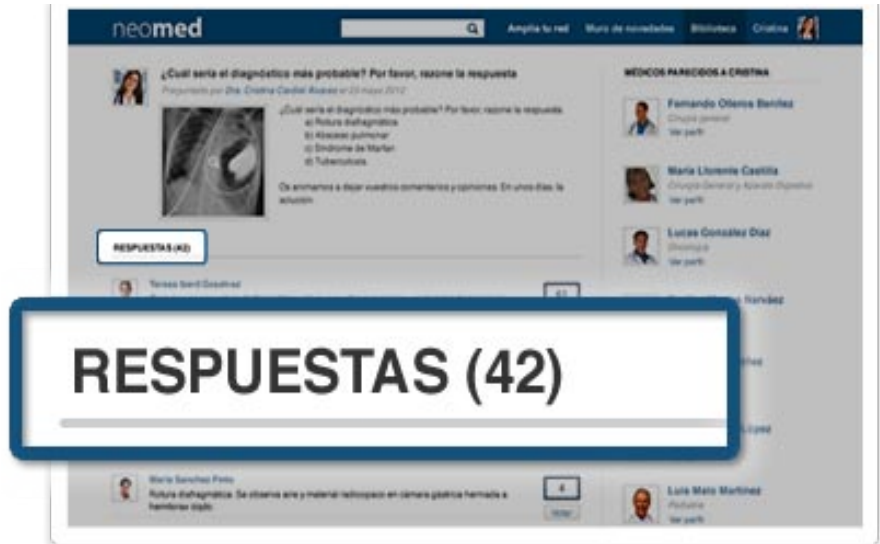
neomed

Amplía tu red Muro de novedades Biblioteca Cristina

¿Cuál sería el diagnóstico más probable? Por favor, razone la respuesta

Preguntado por Dra. Cristina Cadiel Rosas el 23 mayo 2012

¿Cuál sería el diagnóstico más probable? Por favor, razone la respuesta.
a) Rotura diafragmática
b) Absceso pulmonar
c) Síndrome de Marfan
d) Tuberculosis

Os animamos a dejar vuestros comentarios y opiniones. En unos días, la solución

RESPUESTAS (42)

Teresa Isern Gonzalvez

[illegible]

RESPUESTAS (42)

María Sanchez Pinto

Rotura diafragmática. Se observa aire y material radiopaco en cámara gástrica herniada a hemitórax izqdo.

4

Votar

MÉDICOS PARECIDOS A CRISTINA

Fernando Oteros Benítez
Cirugía general
Ver perfil

María Llorente Castilla
Cirugía General y Aparato Digestivo
Ver perfil

Lucas González Díaz
Oncología
Ver perfil

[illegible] Narváez

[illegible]

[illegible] López

Luis Mato Martínez
Pediatría
Ver perfil